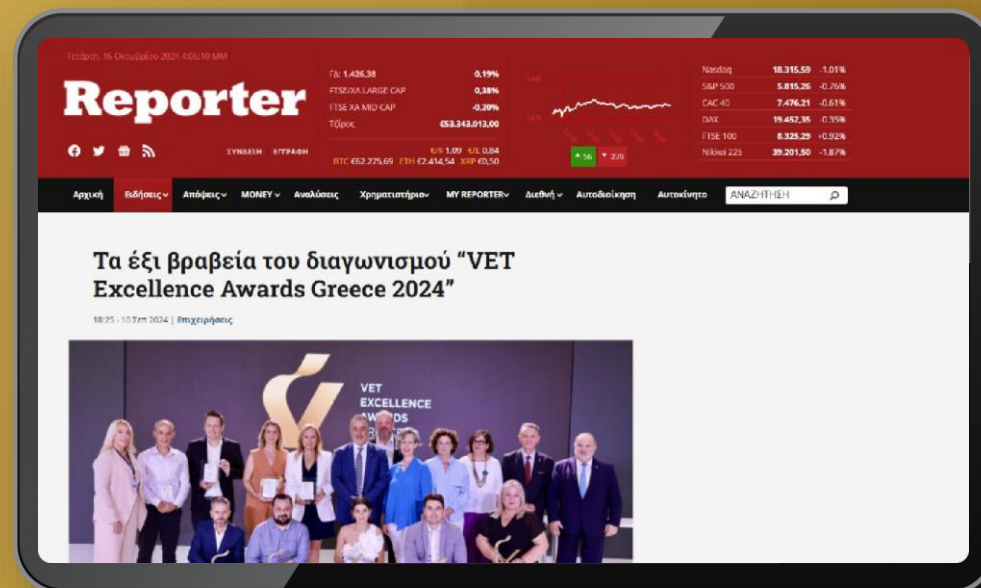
Τετάρτη, 16 Οκτωβρίου 2024 4:06:10 ΜΜ

Reporter

ΣΥΝΔΕΣΗ ΕΓΓΡΑΦΗ

| ΓΔ: 1.426,38 | 0,19% |
|---|---|
| FTSE/XA LARGE CAP | 0,38% |
| FTSE XA MID CAP | -0,20% |
| Τζίρος | €53.343.013,00 |

€/$ 1,09 €/£ 0,84
BTC €62.275,69 ETH €2.414,54 XRP €0,50

56 229

| Nasdaq | 18.315,59 | -1.01% |
|---|---|---|
| S&P 500 | 5.815,26 | -0.76% |
| CAC 40 | 7.476,21 | -0.61% |
| DAX | 19.452,35 | -0.35% |
| FTSE 100 | 8.325,29 | +0.92% |
| Nikkei 225 | 39.201,50 | -1.87% |

Αρχική Ειδήσεις Απόψεις MONEY Αναλύσεις Χρηματιστήριο MY REPORTER Διεθνή Αυτοδιοίκηση Αυτοκίνητο ΑΝΑΖΗΤΗΣΗ

Τα έξι βραβεία του διαγωνισμού “VET Excellence Awards Greece 2024”

18:25 - 10 Σεπ 2024 | Επιχειρήσεις

VET EXCELLENCE AWARDS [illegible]